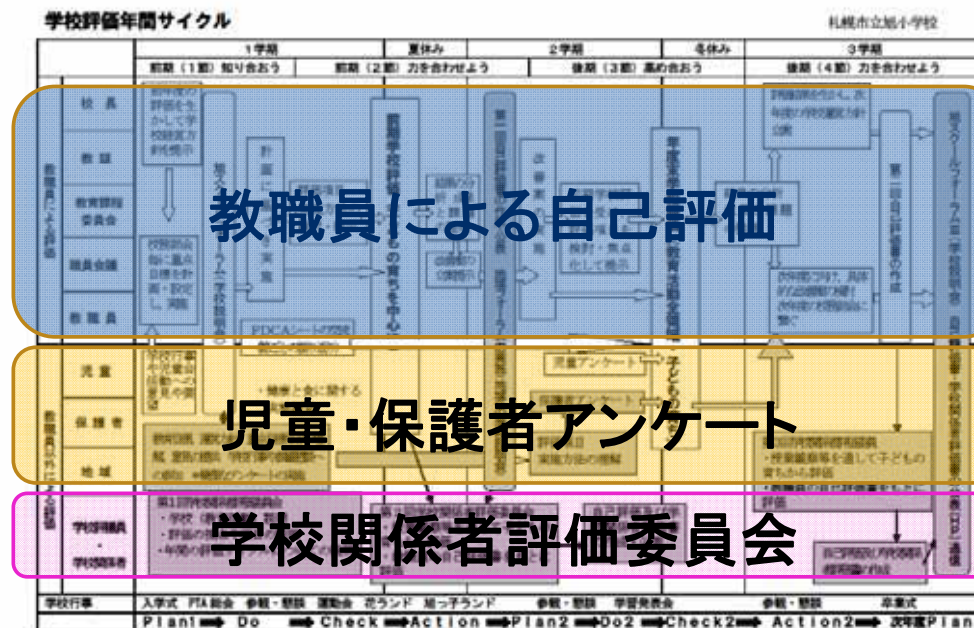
学校評価年間サイクル

札幌市立旭小学校

| 1学期 | 夏休み | 2学期 | 冬休み | 3学期 |
|---|---|---|---|---|
| 前期（1節）知り合おう | 前期（2節）力を合わせよう | 後期（3節）高め合おう | | 後期（4節）力を合わせよう |

教職員による評価

校長

教頭

教育課程委員会

職員会議

教職員

教職員による自己評価

児童

保護者

地域

教職員以外による評価

児童・保護者アンケート

学校関係者・学校評議員

学校関係者評価委員会

児童アンケート

PDCAシート

学校行事　入学式　PTA総会　参観・懇談　運動会　花ランド　旭っ子ランド　参観・懇談　学習発表会　参観・懇談　卒業式

Plan → Do → Check → Action → Plan2 → Do2 → Check2 → Action2 → 次年度Plan